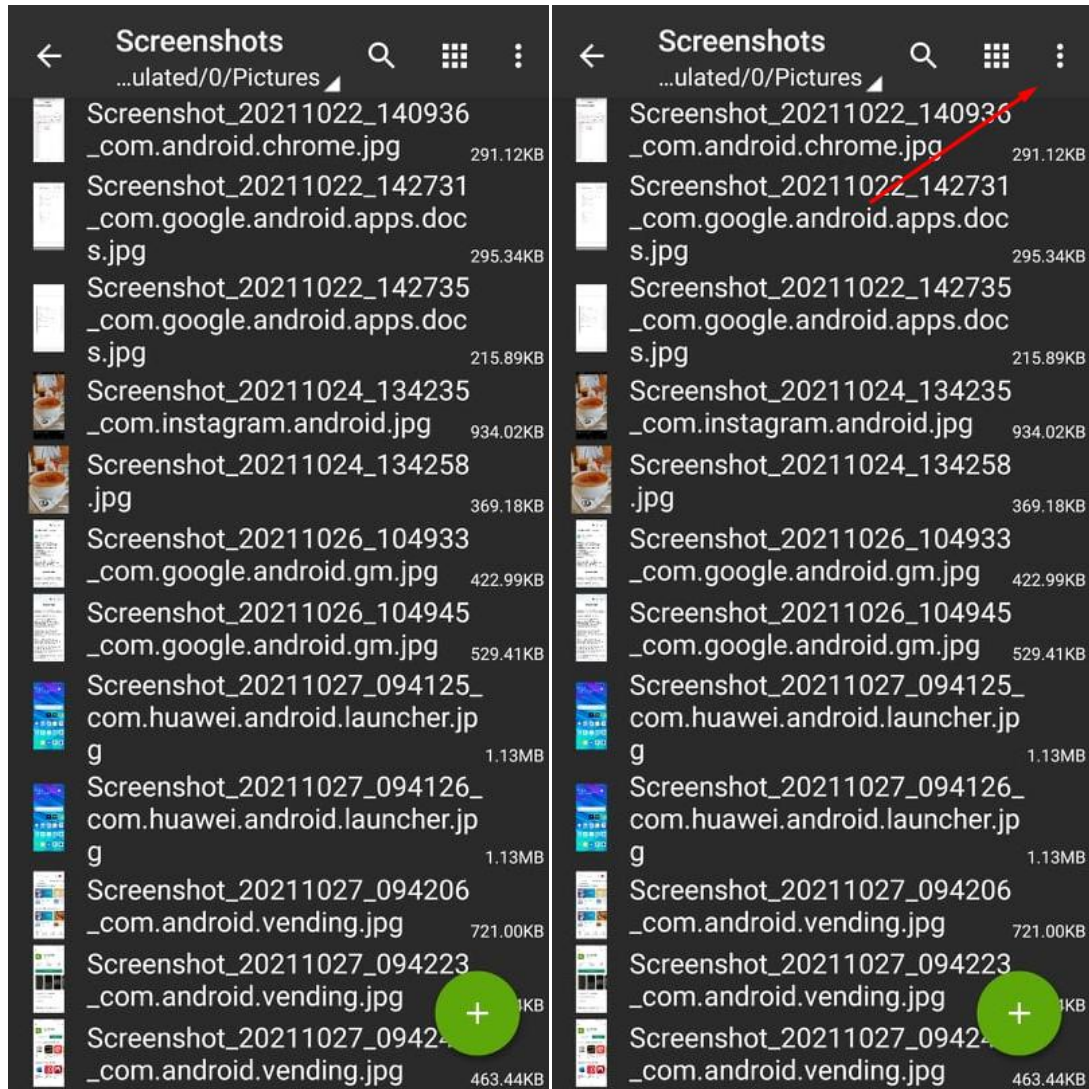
Screenshots
…ulated/0/Pictures

Screenshot_20211022_140936_com.android.chrome.jpg 291.12KB
Screenshot_20211022_142731_com.google.android.apps.docs.jpg 295.34KB
Screenshot_20211022_142735_com.google.android.apps.docs.jpg 215.89KB
Screenshot_20211024_134235_com.instagram.android.jpg 934.02KB
Screenshot_20211024_134258.jpg 369.18KB
Screenshot_20211026_104933_com.google.android.gm.jpg 422.99KB
Screenshot_20211026_104945_com.google.android.gm.jpg 529.41KB
Screenshot_20211027_094125_com.huawei.android.launcher.jpg 1.13MB
Screenshot_20211027_094126_com.huawei.android.launcher.jpg 1.13MB
Screenshot_20211027_094206_com.android.vending.jpg 721.00KB
Screenshot_20211027_094223_com.android.vending.jpg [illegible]KB
Screenshot_20211027_0942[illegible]_com.android.vending.jpg 463.44KB
+

Screenshots
…ulated/0/Pictures

Screenshot_20211022_140936_com.android.chrome.jpg 291.12KB
Screenshot_20211022_142731_com.google.android.apps.docs.jpg 295.34KB
Screenshot_20211022_142735_com.google.android.apps.docs.jpg 215.89KB
Screenshot_20211024_134235_com.instagram.android.jpg 934.02KB
Screenshot_20211024_134258.jpg 369.18KB
Screenshot_20211026_104933_com.google.android.gm.jpg 422.99KB
Screenshot_20211026_104945_com.google.android.gm.jpg 529.41KB
Screenshot_20211027_094125_com.huawei.android.launcher.jpg 1.13MB
Screenshot_20211027_094126_com.huawei.android.launcher.jpg 1.13MB
Screenshot_20211027_094206_com.android.vending.jpg 721.00KB
Screenshot_20211027_094223_com.android.vending.jpg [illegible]KB
Screenshot_20211027_0942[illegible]_com.android.vending.jpg 463.44KB
+